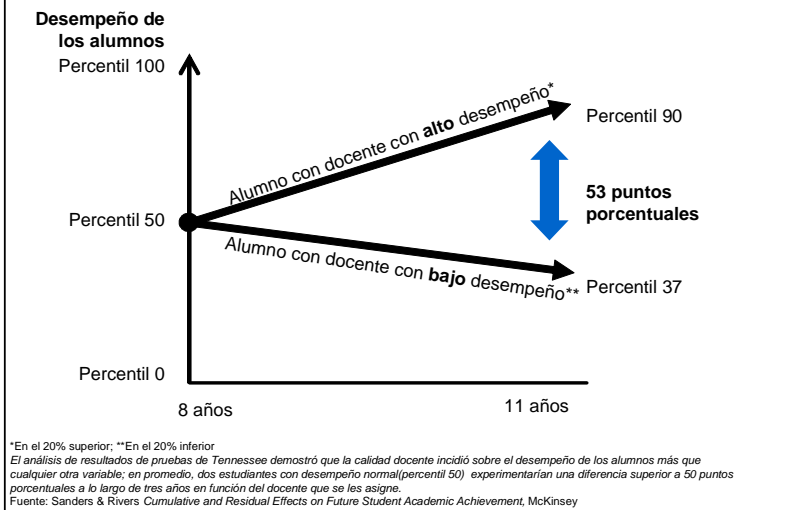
**Desempeño de los alumnos**

Percentil 100

Percentil 50

Percentil 0

Alumno con docente con **alto** desempeño*

Percentil 90

**53 puntos porcentuales**

Alumno con docente con **bajo** desempeño**

Percentil 37

8 años

11 años

*En el 20% superior; **En el 20% inferior

*El análisis de resultados de pruebas de Tennessee demostró que la calidad docente incidió sobre el desempeño de los alumnos más que cualquier otra variable; en promedio, dos estudiantes con desempeño normal(percentil 50) experimentarían una diferencia superior a 50 puntos porcentuales a lo largo de tres años en función del docente que se les asigne.*

Fuente: Sanders & Rivers *Cumulative and Residual Effects on Future Student Academic Achievement*, McKinsey